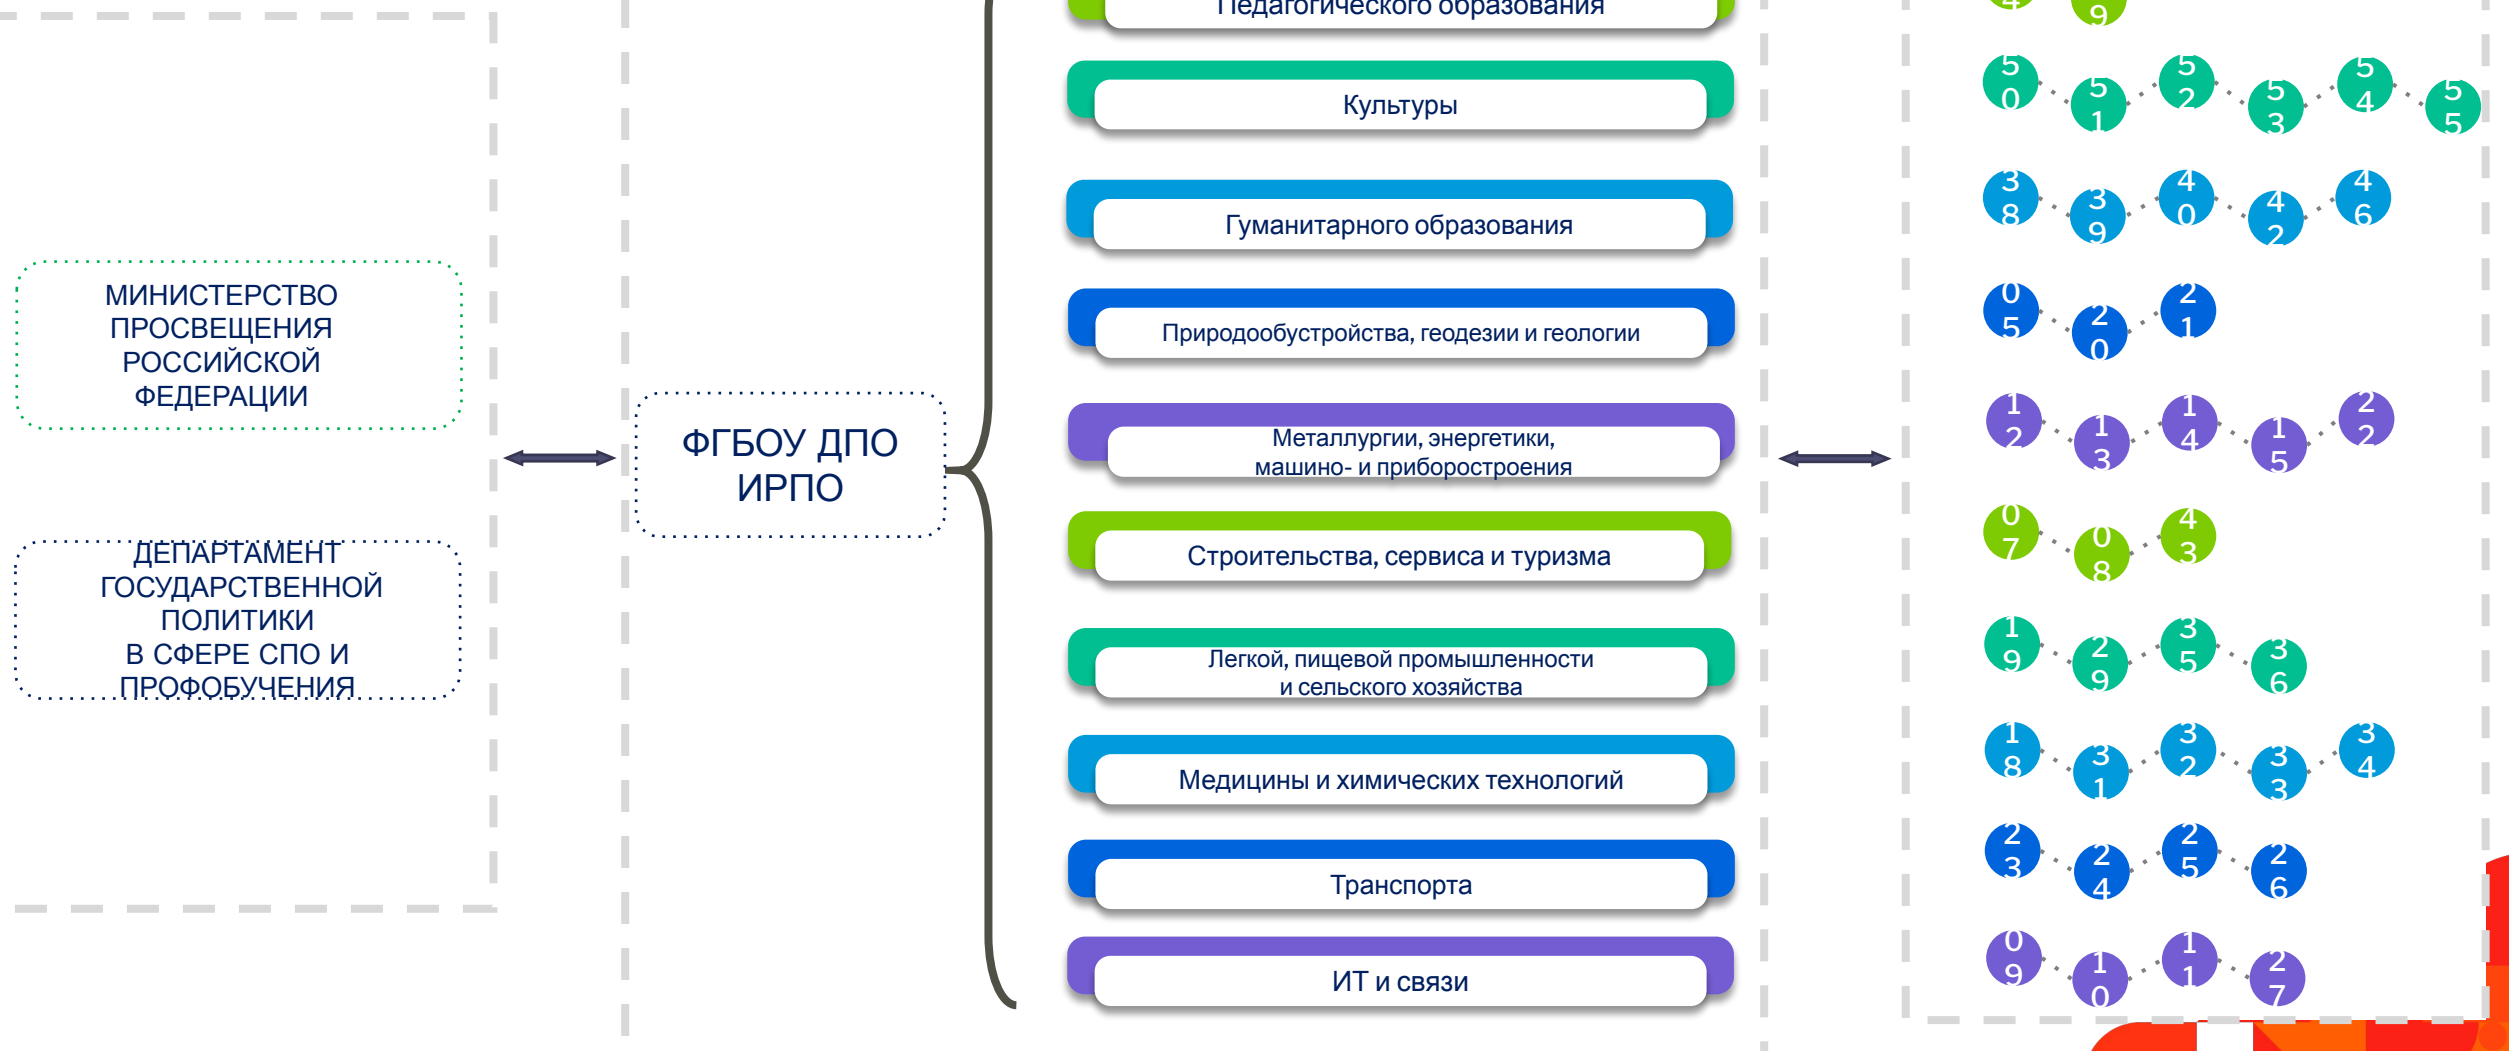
МИНИСТЕРСТВО ПРОСВЕЩЕНИЯ РОССИЙСКОЙ ФЕДЕРАЦИИ

ДЕПАРТАМЕНТ ГОСУДАРСТВЕННОЙ ПОЛИТИКИ В СФЕРЕ СПО И ПРОФОБУЧЕНИЯ

ФГБОУ ДПО ИРПО

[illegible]едагогического образования

Культуры

Гуманитарного образования

Природообустройства, геодезии и геологии

Металлургии, энергетики, машино- и приборостроения

Строительства, сервиса и туризма

Легкой, пищевой промышленности и сельского хозяйства

Медицины и химических технологий

Транспорта

ИТ и связи

4 9

50 51 52 53 54 55

38 39 40 42 46

05 20 21

12 13 14 15 22

07 08 43

19 29 35 36

18 31 32 33 34

23 24 25 26

09 10 11 27